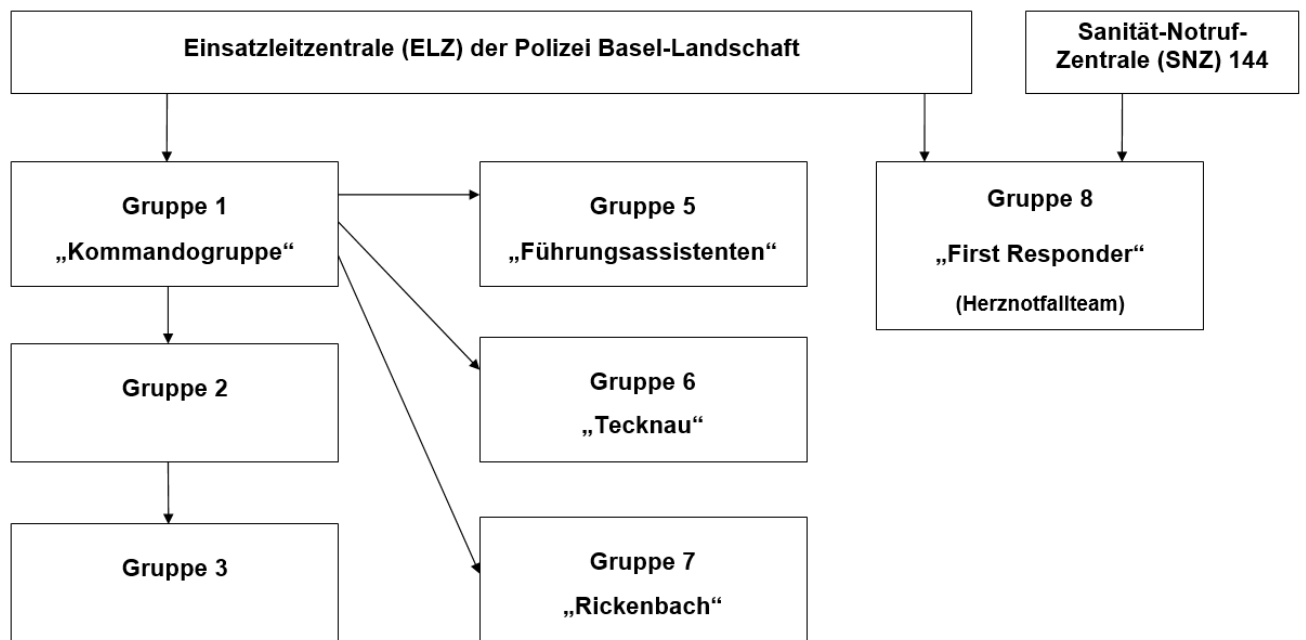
Einsatzleitzentrale (ELZ) der Polizei Basel-Landschaft

Sanität-Notruf-Zentrale (SNZ) 144

Gruppe 1
„Kommandogruppe“

Gruppe 5
„Führungsassistenten“

Gruppe 8
„First Responder“
(Herznotfallteam)

Gruppe 2

Gruppe 6
„Tecknau“

Gruppe 3

Gruppe 7
„Rickenbach“